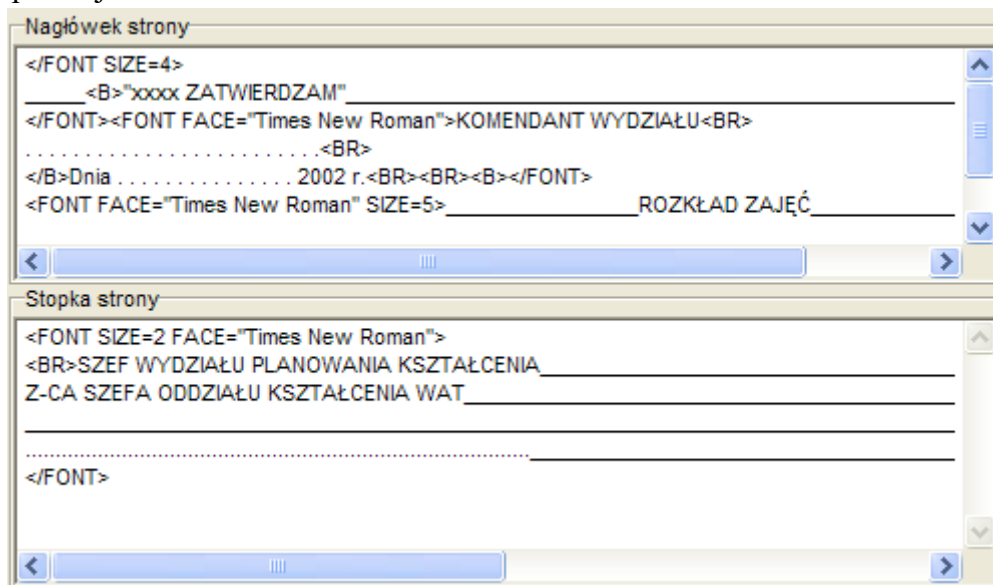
Nagłówek strony

</FONT SIZE=4>
_____<B>"xxxx ZATWIERDZAM"________________________________________
</FONT><FONT FACE="Times New Roman">KOMENDANT WYDZIAŁU<BR>
. . . . . . . . . . . . . . . . . . . . . . . . . .<BR>
</B>Dnia . . . . . . . . . . . . . . . 2002 r.<BR><BR><B></FONT>
<FONT FACE="Times New Roman" SIZE=5>________________ROZKŁAD ZAJĘĆ____________

Stopka strony

<FONT SIZE=2 FACE="Times New Roman">
<BR>SZEF WYDZIAŁU PLANOWANIA KSZTAŁCENIA______________________________
Z-CA SZEFA ODDZIAŁU KSZTAŁCENIA WAT____________________________________
______________________________________________________________________
...........................................................................................______________________________
</FONT>